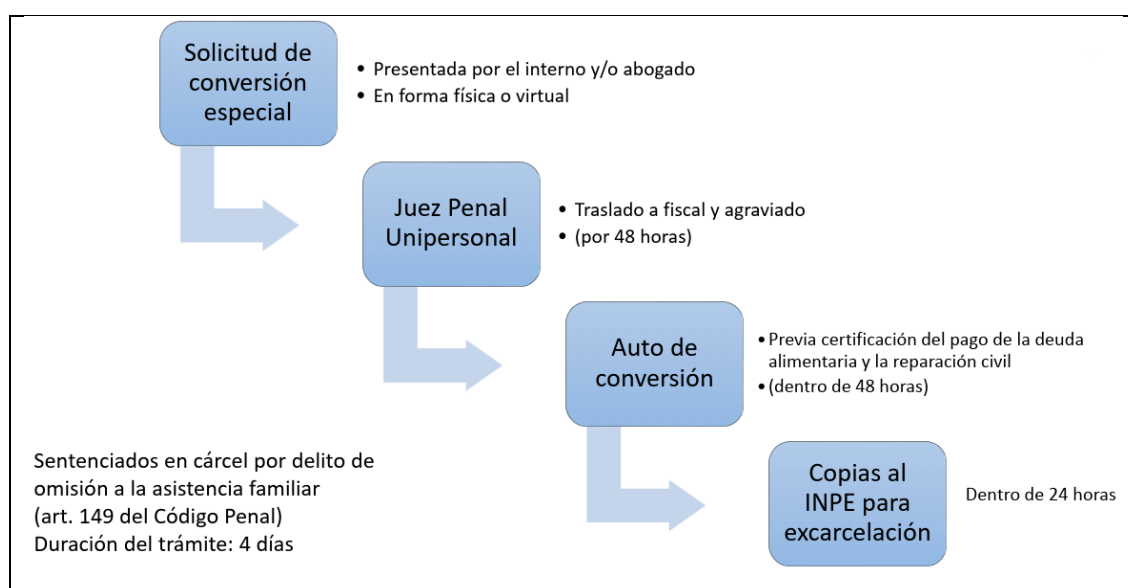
Solicitud de conversión especial

- Presentada por el interno y/o abogado
- En forma física o virtual

Juez Penal Unipersonal

- Traslado a fiscal y agraviado
- (por 48 horas)

Auto de conversión

- Previa certificación del pago de la deuda alimentaria y la reparación civil
- (dentro de 48 horas)

Copias al INPE para excarcelación

Dentro de 24 horas

Sentenciados en cárcel por delito de omisión a la asistencia familiar (art. 149 del Código Penal)
Duración del trámite: 4 días